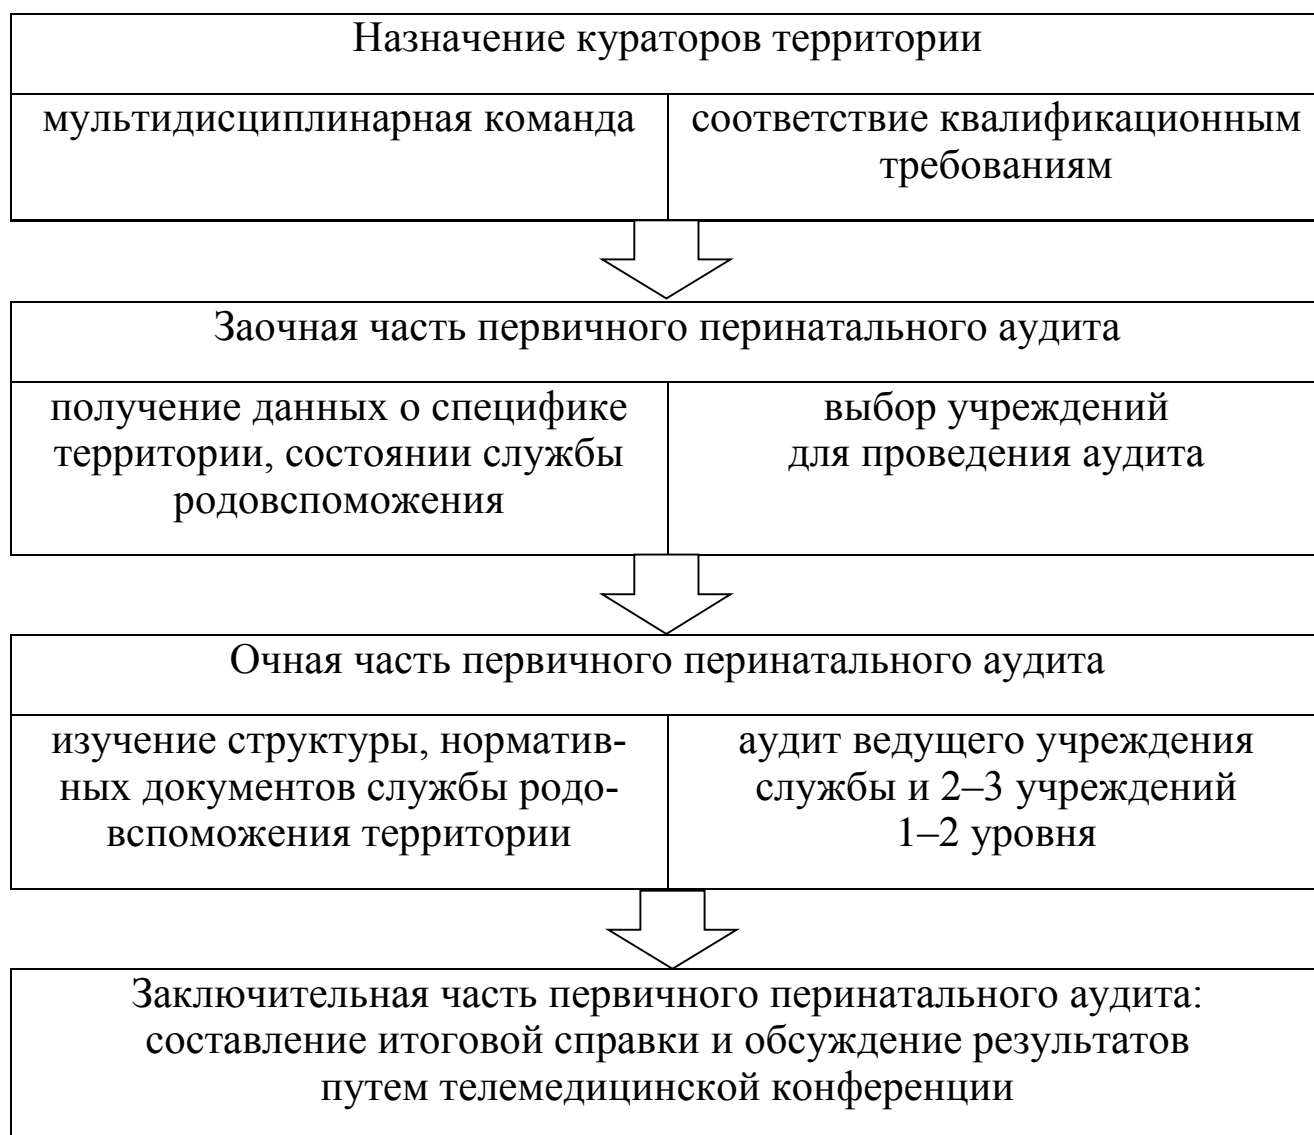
Назначение кураторов территории

мультидисциплинарная команда

соответствие квалификационным требованиям

Заочная часть первичного перинатального аудита

получение данных о специфике территории, состоянии службы родовспоможения

выбор учреждений для проведения аудита

Очная часть первичного перинатального аудита

изучение структуры, нормативных документов службы родовспоможения территории

аудит ведущего учреждения службы и 2–3 учреждений 1–2 уровня

Заключительная часть первичного перинатального аудита: составление итоговой справки и обсуждение результатов путем телемедицинской конференции